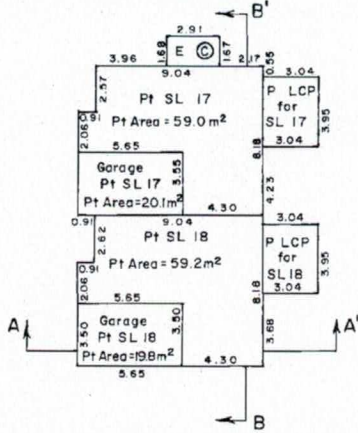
B'
2.91
1.58
E
C
1.67
3.96
2.17
0.55
9.04
3.04
2.57
Pt SL 17
P LCP
for
SL 17
0.91
Pt Area = 59.0 m²
3.95
2.06
3.04
5.65
8.18
Garage
Pt SL 17
3.55
4.23
Pt Area=20.1m²
4.30
0.91
9.04
3.04
2.62
Pt SL 18
P LCP
for
SL 18
0.91
Pt Area = 59.2m²
3.95
2.06
3.04
5.65
8.18
A
Garage
Pt SL 18
3.50
3.50
3.68
A'
Pt Area=19.8m²
4.30
5.65
B